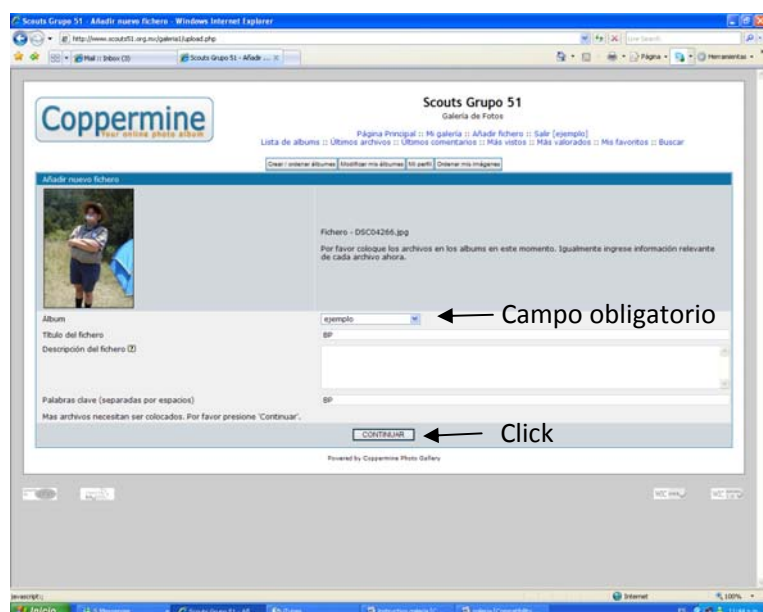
Scouts Grupo 51 - Añadir nuevo fichero - Windows Internet Explorer

http://www.scouts51.org.mx/galeria1/upload.php

Live Search

Mail :: Inbox (3)

Scouts Grupo 51 - Añadir ...

Página

Herramientas

Coppermine
Your online photo album

Scouts Grupo 51
Galería de Fotos

Página Principal :: Mi galería :: Añadir fichero :: Salir [ejemplo]
Lista de albums :: Últimos archivos :: Últimos comentarios :: Más vistos :: Más valorados :: Mis favoritos :: Buscar

Crear / ordenar álbumes | Modificar mis álbumes | Mi perfil | Ordenar mis imágenes

Añadir nuevo fichero

Fichero - DSC04266.jpg

Por favor coloque los archivos en los albums en este momento. Igualmente ingrese información relevante de cada archivo ahora.

Album | ejemplo

Campo obligatorio

Título del fichero | BP

Descripción del fichero

Palabras clave (separadas por espacios) | BP

Mas archivos necesitan ser colocados. Por favor presione 'Continuar'.

CONTINUAR

Click

Powered by Coppermine Photo Gallery

javascript:;

Internet

100%

Inicio